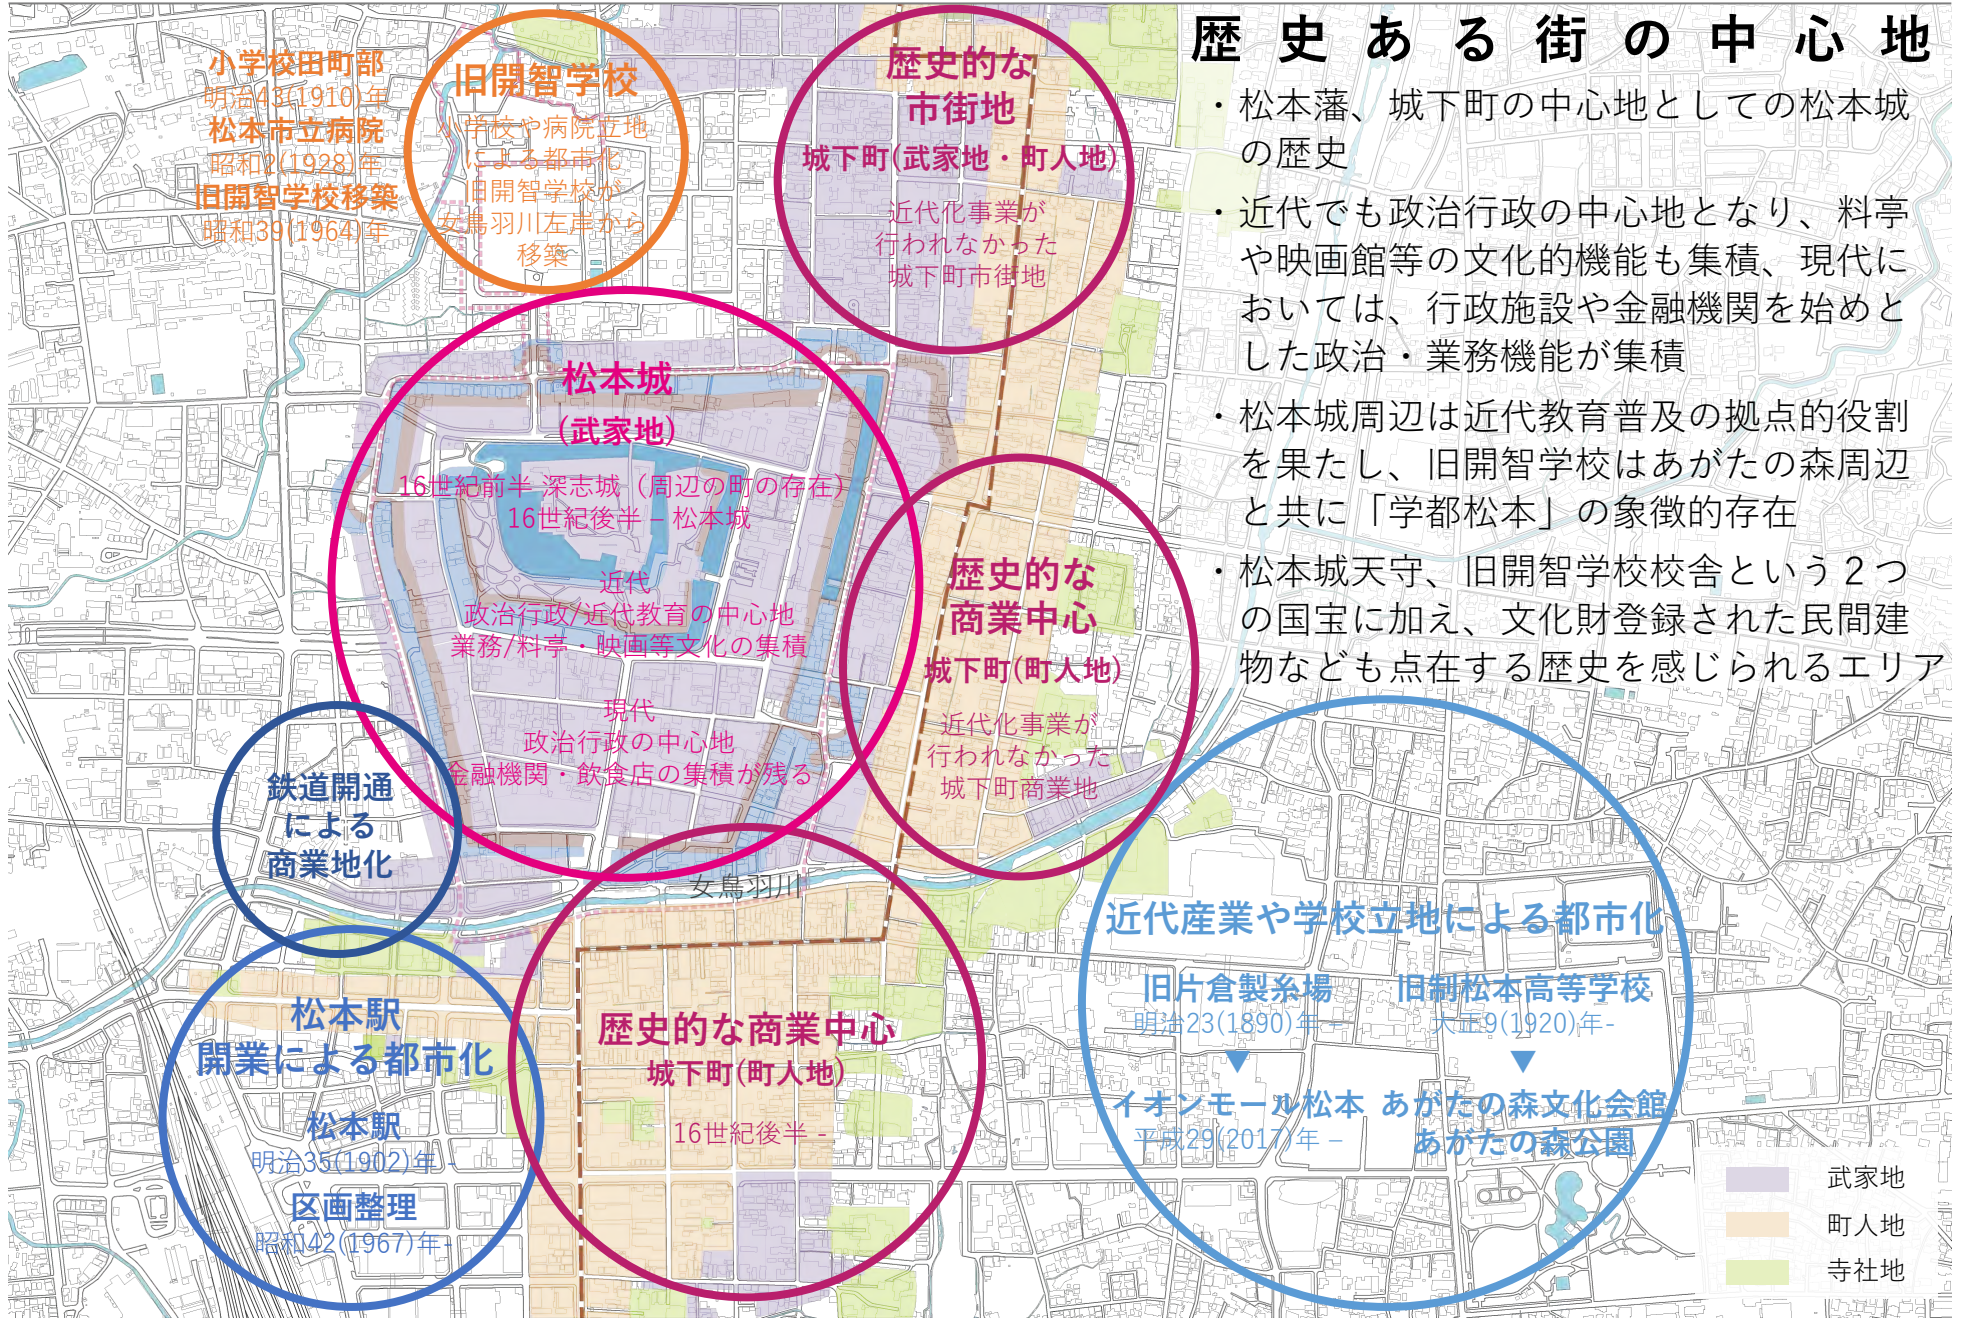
歴史ある街の中心地

・松本藩、城下町の中心地としての松本城の歴史

・近代でも政治行政の中心地となり、料亭や映画館等の文化的機能も集積、現代においては、行政施設や金融機関を始めとした政治・業務機能が集積

・松本城周辺は近代教育普及の拠点的役割を果たし、旧開智学校はあがたの森周辺と共に「学都松本」の象徴的存在

・松本城天守、旧開智学校校舎という２つの国宝に加え、文化財登録された民間建物なども点在する歴史を感じられるエリア

小学校田町部
明治43(1910)年
松本市立病院
昭和2(1928)年
旧開智学校移築
昭和39(1964)年

旧開智学校
小学校や病院立地による都市化
旧開智学校が女鳥羽川左岸から移築

歴史的な市街地
城下町(武家地・町人地)
近代化事業が行われなかった城下町市街地

松本城
(武家地)
16世紀前半 深志城（周辺の町の存在）
16世紀後半 – 松本城
近代
政治行政/近代教育の中心地
業務/料亭・映画等文化の集積
現代
政治行政の中心地
金融機関・飲食店の集積が残る

歴史的な商業中心
城下町(町人地)
近代化事業が行われなかった城下町商業地

鉄道開通による商業地化

女鳥羽川

松本駅開業による都市化
松本駅
明治35(1902)年 –
区画整理
昭和42(1967)年 –

歴史的な商業中心
城下町(町人地)
16世紀後半 –

近代産業や学校立地による都市化
旧片倉製糸場
明治23(1890)年 –
イオンモール松本
平成29(2017)年 –
旧制松本高等学校
大正9(1920)年 –
あがたの森文化会館
あがたの森公園

武家地
町人地
寺社地